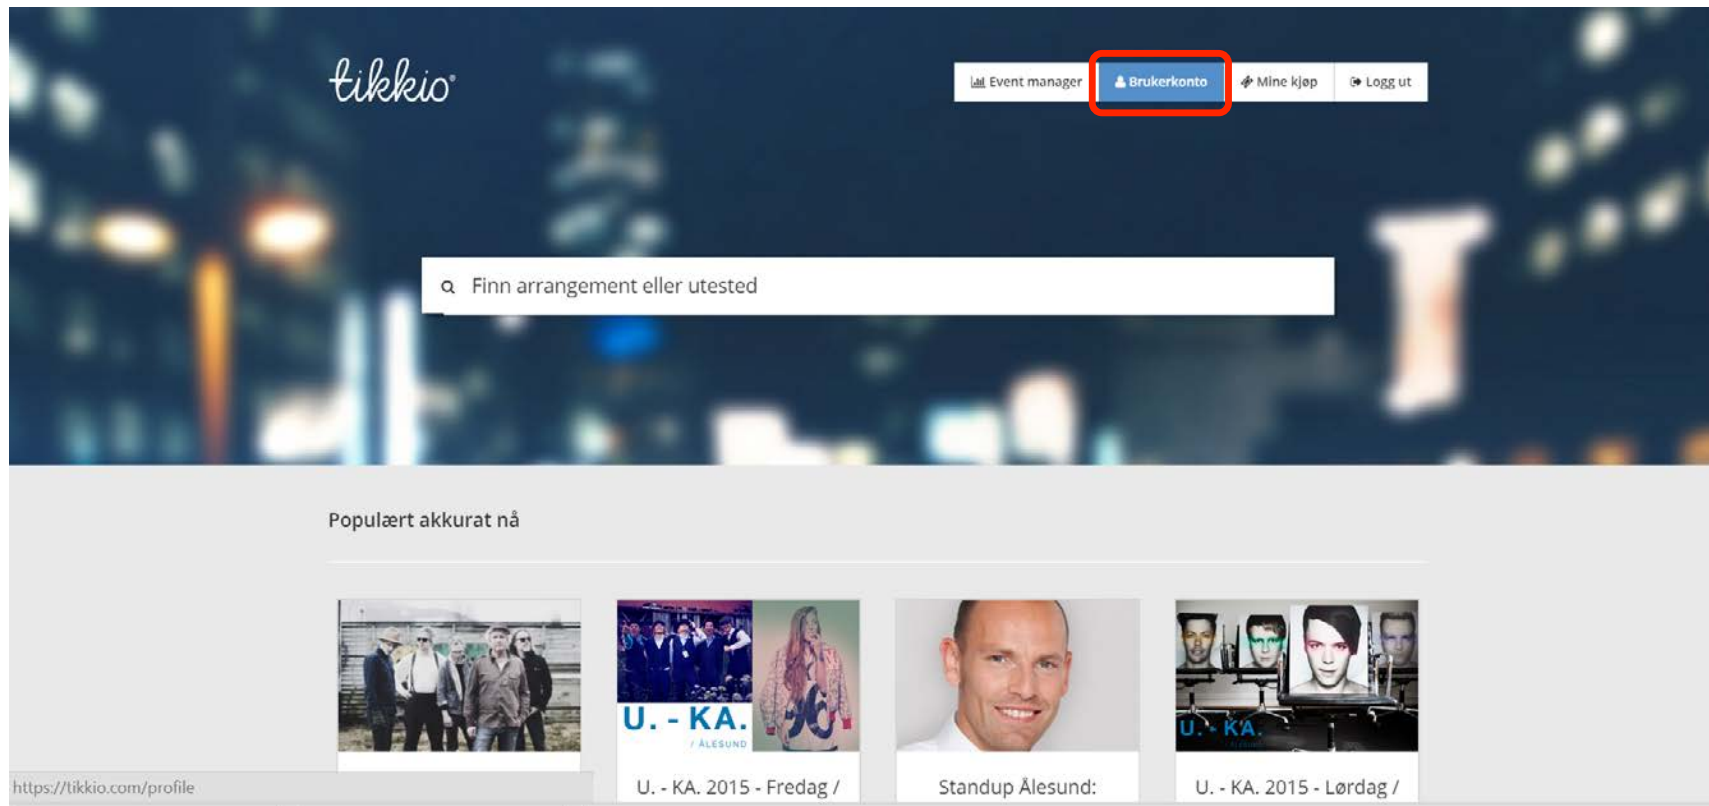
tikkio

Event manager
Brukerkonto
Mine kjøp
Logg ut

Finn arrangement eller utested

Populært akkurat nå

U. - KA.
/ ÅLESUND

U. - KA.

U. - KA. 2015 - Fredag /

Standup Ålesund:

U. - KA. 2015 - Lørdag /

https://tikkio.com/profile